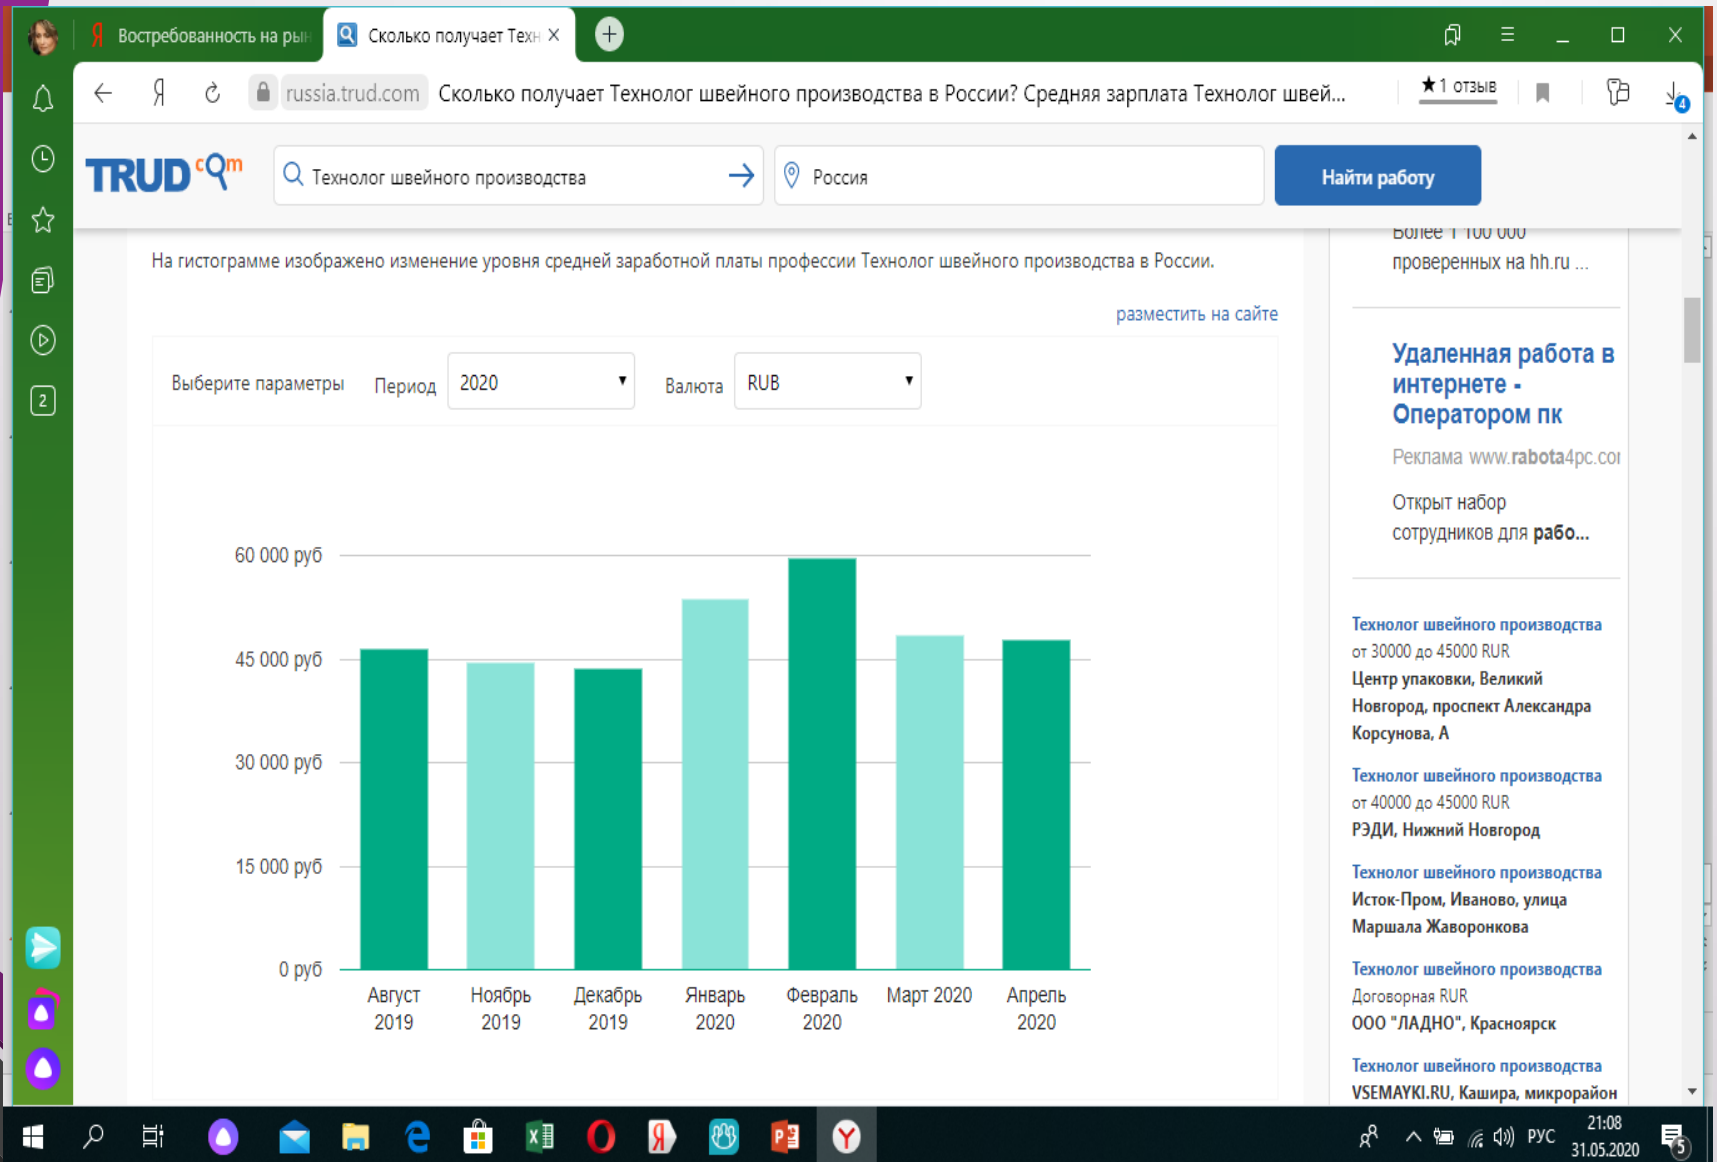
Я Востребованность на рын
Сколько получает Техн ×

russia.trud.com Сколько получает Технолог швейного производства в России? Средняя зарплата Технолог швей...
★1 отзыв

TRUD com
Технолог швейного производства
Россия
Найти работу

На гистограмме изображено изменение уровня средней заработной платы профессии Технолог швейного производства в России.

разместить на сайте

Выберите параметры Период 2020 Валюта RUB

60 000 руб
45 000 руб
30 000 руб
15 000 руб
0 руб
Август 2019
Ноябрь 2019
Декабрь 2019
Январь 2020
Февраль 2020
Март 2020
Апрель 2020

Более 1 100 000 проверенных на hh.ru ...

Удаленная работа в интернете - Оператором пк
Реклама www.rabota4pc.co
Открыт набор сотрудников для рабо...

Технолог швейного производства
от 30000 до 45000 RUR
Центр упаковки, Великий Новгород, проспект Александра Корсунова, А

Технолог швейного производства
от 40000 до 45000 RUR
РЭДИ, Нижний Новгород

Технолог швейного производства
Исток-Пром, Иваново, улица Маршала Жаворонкова

Технолог швейного производства
Договорная RUR
ООО "ЛАДНО", Красноярск

Технолог швейного производства
VSEMAYKI.RU, Кашира, микрорайон

РУС 21:08 31.05.2020